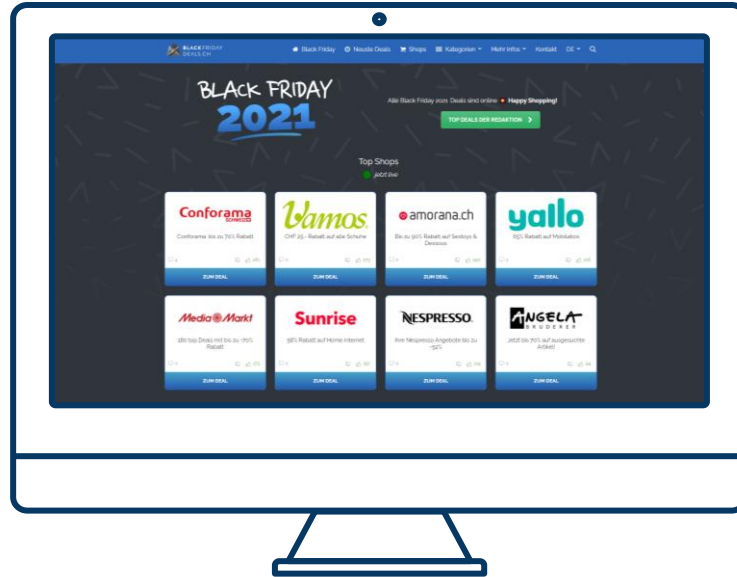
BLACK FRIDAY DEALS.CH

Black Friday Neuste Deals Shops Kategorien Mehr Infos Kontakt DE

BLACK FRIDAY 2021

Alle Black Friday 2021 Deals sind online • Happy Shopping!

TOP DEALS DER REDAKTION

Top Shops

jetzt live

Conforama SCHWEIZ

Conforama: bis zu 70% Rabatt

ZUM DEAL

Vamos.

CHF 25.- Rabatt auf alle Schuhe

ZUM DEAL

amorana.ch

Bis zu 90% Rabatt auf Sextoys & Dessous

ZUM DEAL

yallo

65% Rabatt auf Mobilabos

ZUM DEAL

MediaMarkt

180 top Deals mit bis zu -70% Rabatt

ZUM DEAL

Sunrise

38% Rabatt auf Home Internet

ZUM DEAL

NESPRESSO.

Ihre Nespresso Angebote bis zu -52%

ZUM DEAL

ANGELA BRUDERER

Jetzt bis 70% auf ausgesuchte Artikel

ZUM DEAL